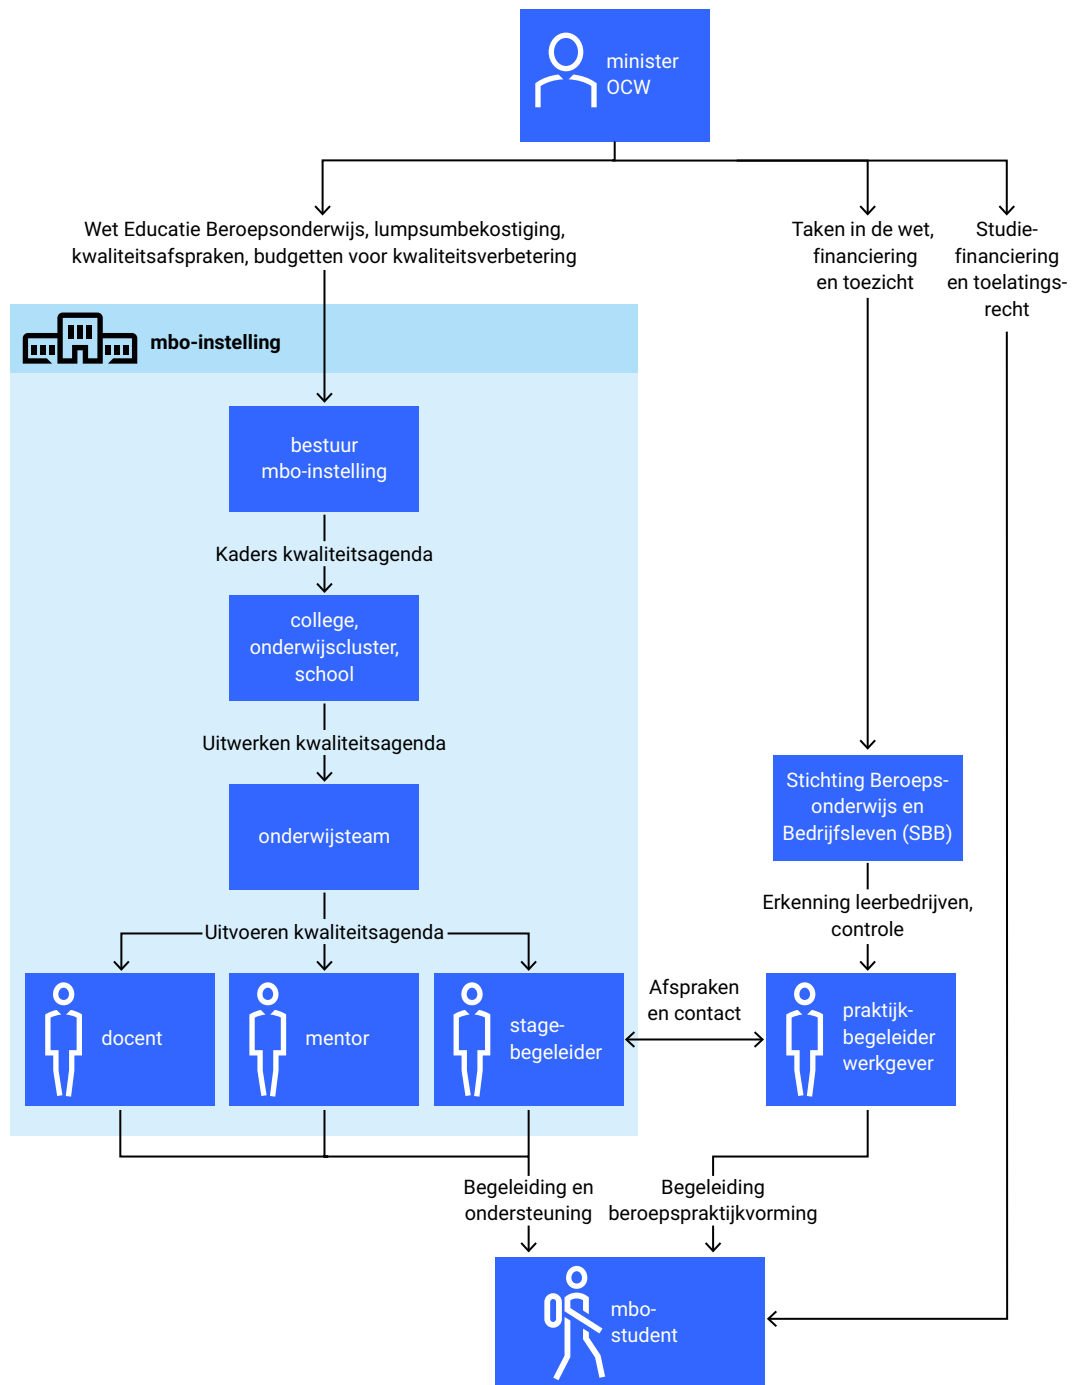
minister OCW

Wet Educatie Beroepsonderwijs, lumpsumbekostiging, kwaliteitsafspraken, budgetten voor kwaliteitsverbetering

Taken in de wet, financiering en toezicht

Studiefinanciering en toelatingsrecht

mbo-instelling

bestuur mbo-instelling

Kaders kwaliteitsagenda

college, onderwijscluster, school

Uitwerken kwaliteitsagenda

onderwijsteam

Uitvoeren kwaliteitsagenda

docent

mentor

stagebegeleider

Afspraken en contact

Stichting Beroepsonderwijs en Bedrijfsleven (SBB)

Erkenning leerbedrijven, controle

praktijkbegeleider werkgever

Begeleiding en ondersteuning

Begeleiding beroepspraktijkvorming

mbo-student